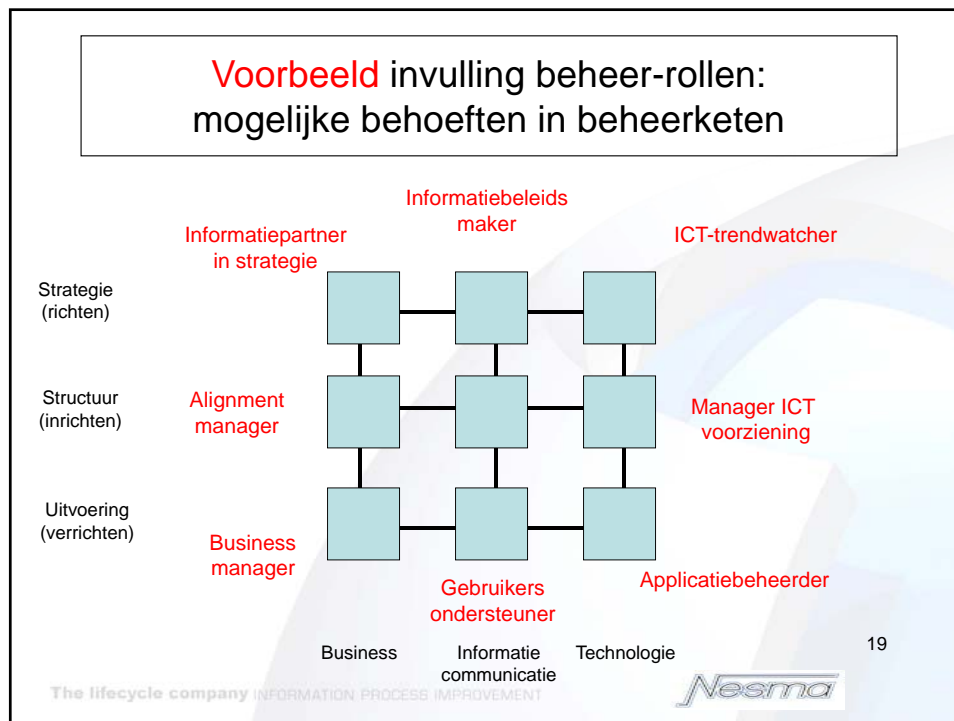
Voorbeeld invulling beheer-rollen: mogelijke behoeften in beheerketen

Informatiebeleids maker

Informatiepartner in strategie

ICT-trendwatcher

Strategie (richten)

Structuur (inrichten)

Alignment manager

Manager ICT voorziening

Uitvoering (verrichten)

Business manager

Gebruikers ondersteuner

Applicatiebeheerder

Business

Informatie communicatie

Technologie

19

The lifecycle company INFORMATION PROCESS IMPROVEMENT

Nesma